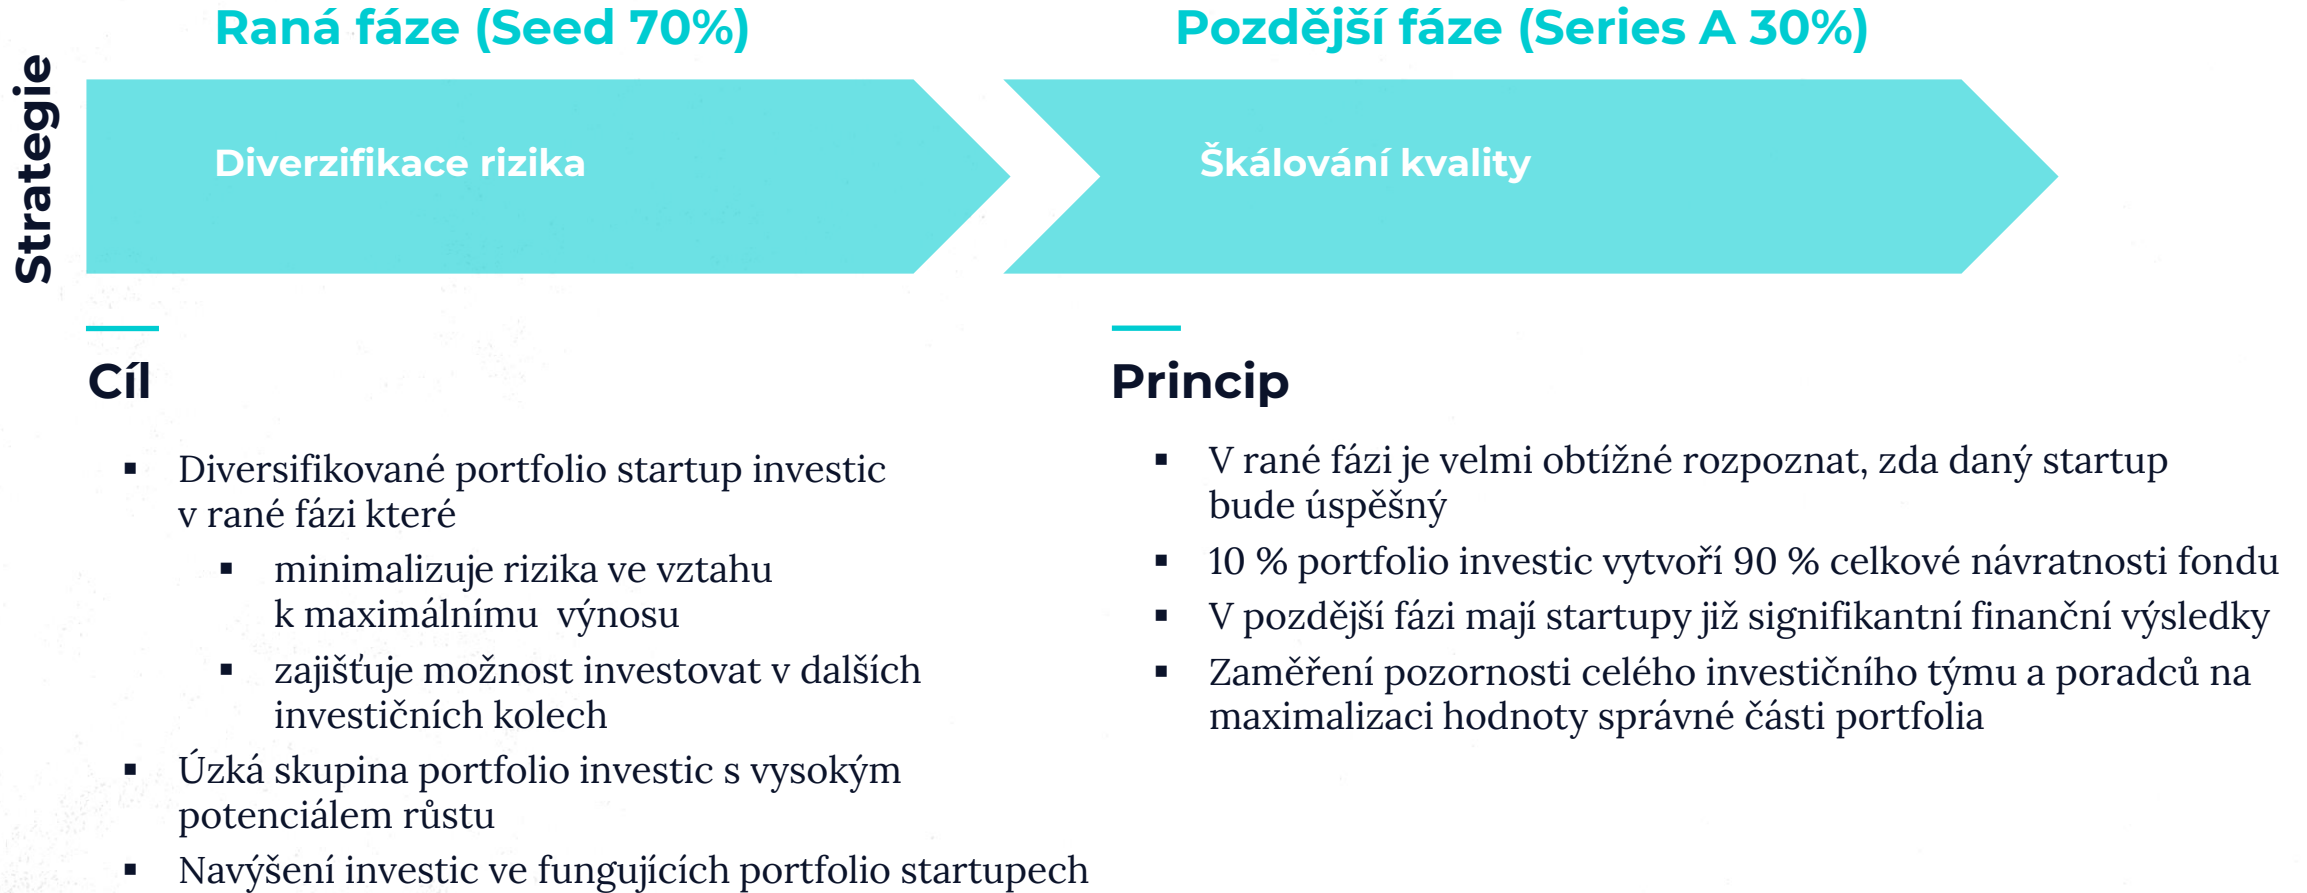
Strategie

Raná fáze (Seed 70%)

Pozdější fáze (Series A 30%)

Diverzifikace rizika

Škálování kvality

Cíl

- Diversifikované portfolio startup investic v rané fázi které
  - minimalizuje rizika ve vztahu k maximálnímu výnosu
  - zajišťuje možnost investovat v dalších investičních kolech
- Úzká skupina portfolio investic s vysokým potenciálem růstu
- Navýšení investic ve fungujících portfolio startupech

Princip

- V rané fázi je velmi obtížné rozpoznat, zda daný startup bude úspěšný
- 10 % portfolio investic vytvoří 90 % celkové návratnosti fondu
- V pozdější fázi mají startupy již signifikantní finanční výsledky
- Zaměření pozornosti celého investičního týmu a poradců na maximalizaci hodnoty správné části portfolia